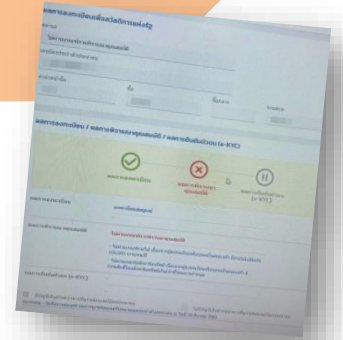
ผลการลงทะเบียนเพื่อสวัสดิการแห่งรัฐ

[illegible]

ผลการลงทะเบียน / ผลการตรวจสอบคุณสมบัติ / ผลการยืนยันตัวตน (e-KYC)

ผลการลงทะเบียน

ผลการตรวจสอบคุณสมบัติ

ผลการยืนยันตัวตน (e-KYC)

ผลการลงทะเบียน

ลงทะเบียนสมบูรณ์

ผลการตรวจสอบคุณสมบัติ

ไม่ผ่านเกณฑ์การตรวจสอบคุณสมบัติ

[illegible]

ผลการยืนยันตัวตน (e-KYC)

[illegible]